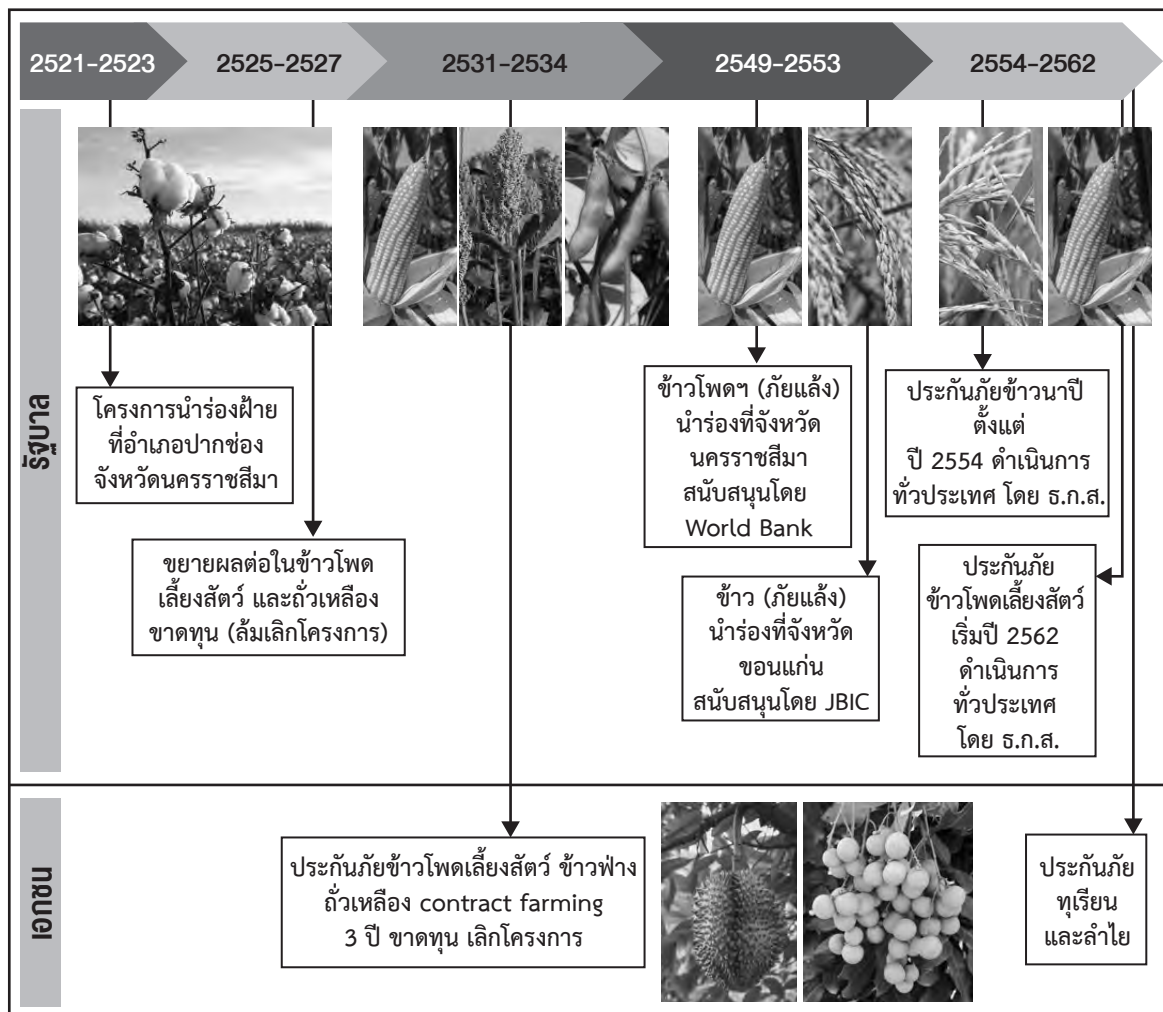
2521-2523
2525-2527
2531-2534
2549-2553
2554-2562

รัฐบาล

โครงการนำร่องฝ้าย ที่อำเภอปากช่อง จังหวัดนครราชสีมา

ขยายผลต่อในข้าวโพดเลี้ยงสัตว์ และถั่วเหลือง ขาดทุน (ล้มเลิกโครงการ)

ข้าวโพดฯ (ภัยแล้ง) นำร่องที่จังหวัดนครราชสีมา สนับสนุนโดย World Bank

ข้าว (ภัยแล้ง) นำร่องที่จังหวัดขอนแก่น สนับสนุนโดย JBIC

ประกันภัยข้าวนาปี ตั้งแต่ ปี 2554 ดำเนินการทั่วประเทศ โดย ธ.ก.ส.

ประกันภัย ข้าวโพดเลี้ยงสัตว์ เริ่มปี 2562 ดำเนินการ ทั่วประเทศ โดย ธ.ก.ส.

เอกชน

ประกันภัยข้าวโพดเลี้ยงสัตว์ ข้าวฟ่าง ถั่วเหลือง contract farming 3 ปี ขาดทุน เลิกโครงการ

ประกันภัย ทุเรียน และลำไย